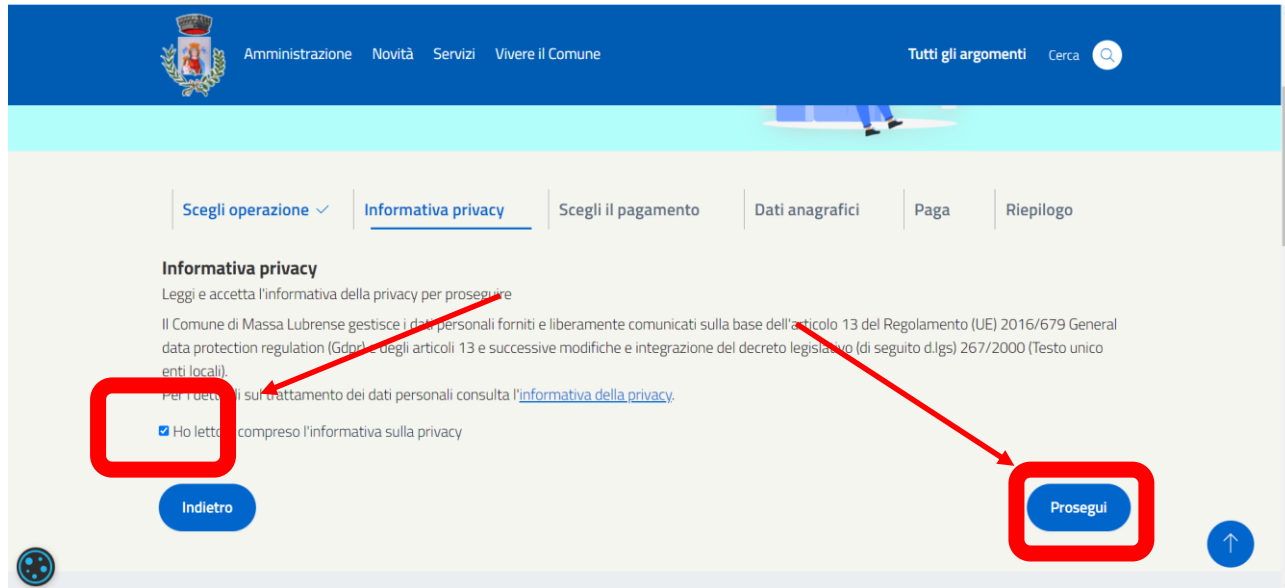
Amministrazione Novità Servizi Vivere il Comune

Tutti gli argomenti Cerca

Scegli operazione Informativa privacy Scegli il pagamento Dati anagrafici Paga Riepilogo

Informativa privacy

Leggi e accetta l'informativa della privacy per proseguire

Il Comune di Massa Lubrense gestisce i dati personali forniti e liberamente comunicati sulla base dell'articolo 13 del Regolamento (UE) 2016/679 General data protection regulation (Gdpr) e degli articoli 13 e successive modifiche e integrazione del decreto legislativo (di seguito d.lgs) 267/2000 (Testo unico enti locali).

Per i dettagli sul trattamento dei dati personali consulta l'informativa della privacy.

Ho letto e compreso l'informativa sulla privacy

Indietro

Prosegui